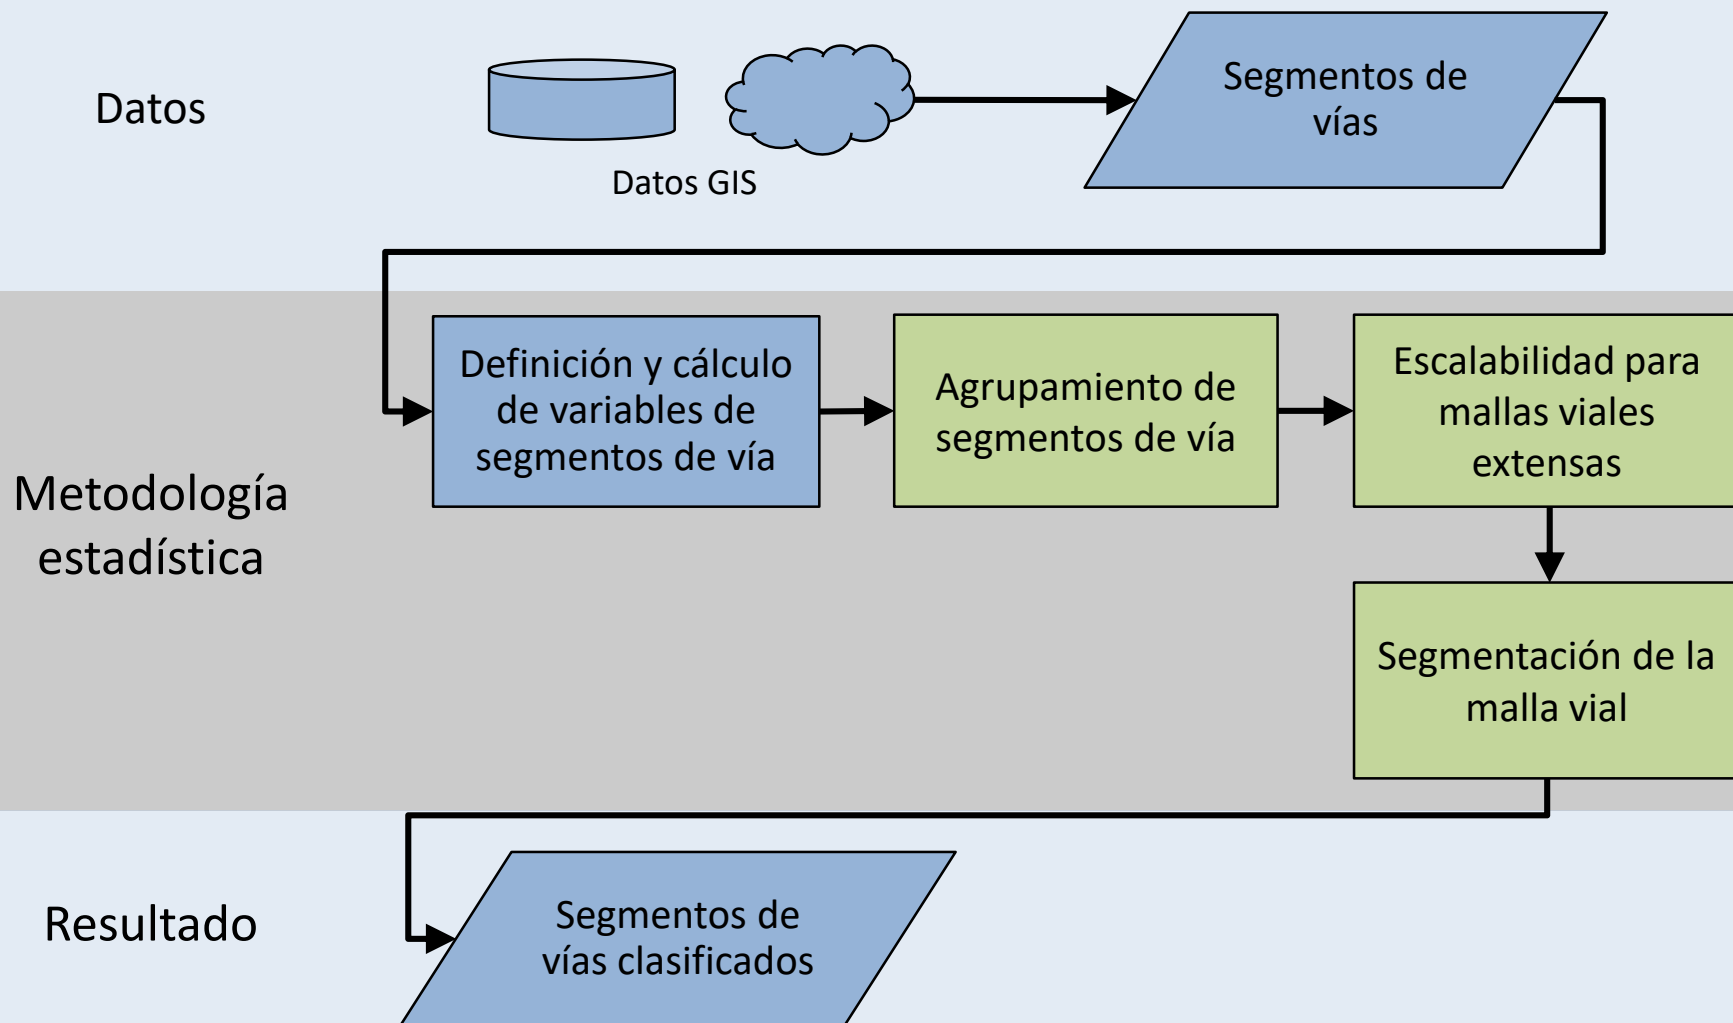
Datos

Datos GIS

Segmentos de vías

Metodología estadística

Definición y cálculo de variables de segmentos de vía

Agrupamiento de segmentos de vía

Escalabilidad para mallas viales extensas

Segmentación de la malla vial

Resultado

Segmentos de vías clasificados